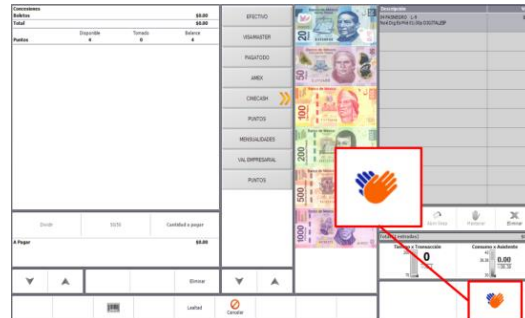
Concesiones
Boletos $0.00
Total $0.00

| | Disponible | Tomado | Balance |
|---|---|---|---|
| Puntos | 4 | 0 | 4 |

Dividir
10/10
Cantidad a pagar
A Pagar $0.00

Eliminar

Lealtad
Cancelar

EFECTIVO
VISA/MASTER
PAGATODO
AMEX
CINECASH
PUNTOS
MENSUALIDADES
VAL EMPRESARIAL
PUNTOS

20
50
100
200
500
1000

Descripción
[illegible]

Eliminar

0
0.00